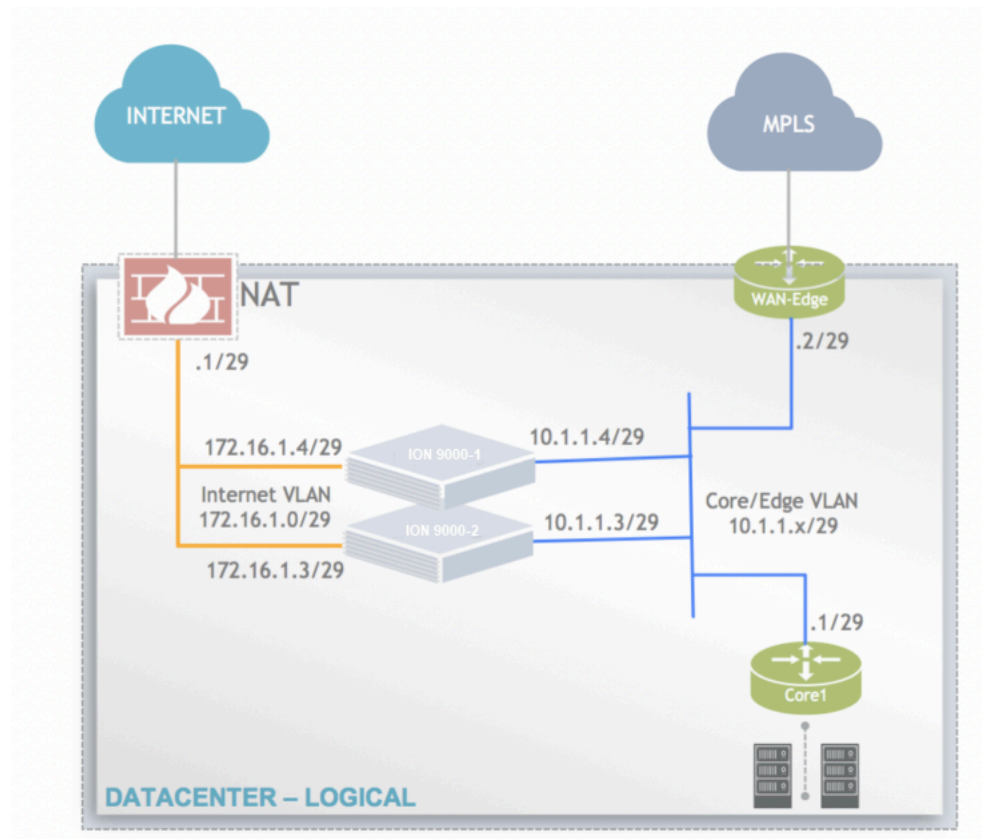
INTERNET

MPLS

NAT

WAN-Edge

.2/29

.1/29

172.16.1.4/29

ION 9000-1

10.1.1.4/29

Internet VLAN
172.16.1.0/29

ION 9000-2

10.1.1.3/29

Core/Edge VLAN
10.1.1.x/29

172.16.1.3/29

.1/29

Core1

DATACENTER – LOGICAL